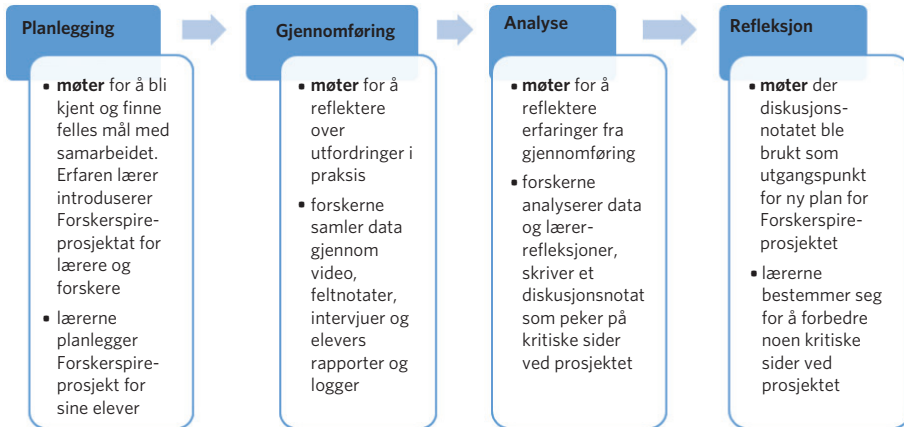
Planlegging

- **møter** for å bli kjent og finne felles mål med samarbeidet. Erfaren lærer introduserer Forskerspire-prosjektat for lærere og forskere
- lærerne planlegger Forskerspire-prosjekt for sine elever

Gjennomføring

- **møter** for å reflektere over utfordringer i praksis
- forskerne samler data gjennom video, feltnotater, intervjuer og elevers rapporter og logger

Analyse

- **møter** for å reflektere erfaringer fra gjennomføring
- forskerne analyserer data og lærer-refleksjoner, skriver et diskusjonsnotat som peker på kritiske sider ved prosjektet

Refleksjon

- **møter** der diskusjons-notatet ble brukt som utgangspunkt for ny plan for Forskerspire-prosjektet
- lærerne bestemmer seg for å forbedre noen kritiske sider ved prosjektet